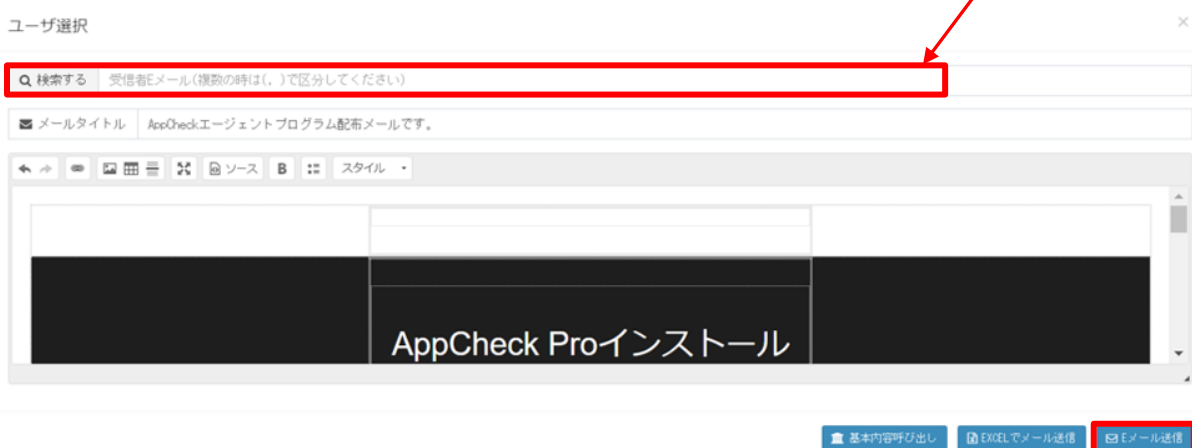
ユーザ選択

×

検索する 受信者Eメール(複数の時は(,)で区分してください)

メールタイトル AppCheckエージェントプログラム配布メールです。

ソース B スタイル

AppCheck Proインストール

基本内容呼び出し EXCELでメール送信 Eメール送信